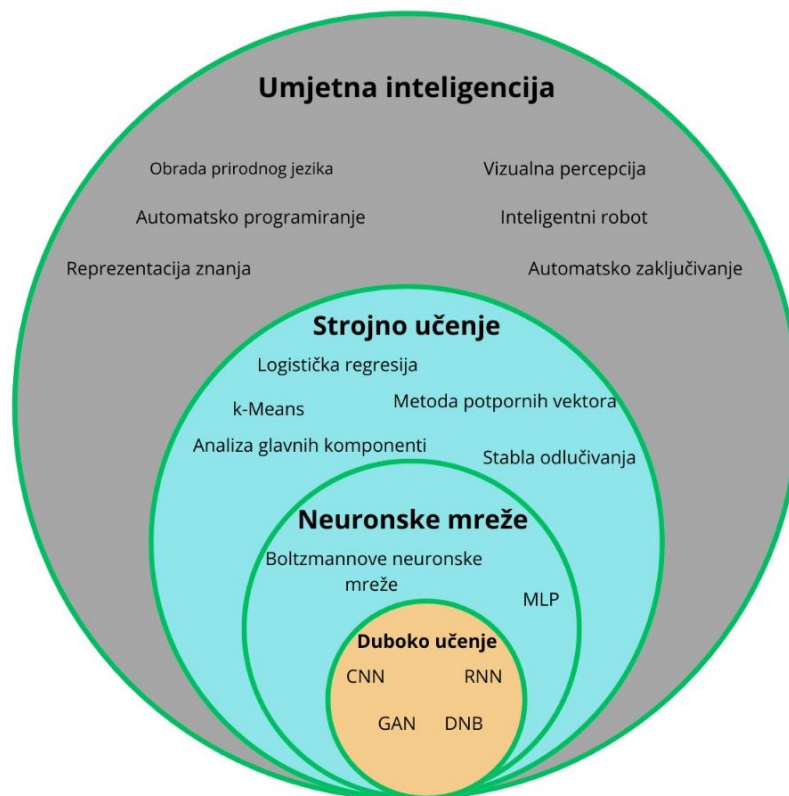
Umjetna inteligencija

Obrada prirodnog jezika

Vizualna percepcija

Automatsko programiranje

Inteligentni robot

Reprezentacija znanja

Automatsko zaključivanje

Strojno učenje

Logistička regresija

k-Means

Metoda potpornih vektora

Analiza glavnih komponenti

Stabla odlučivanja

Neuronske mreže

Boltzmannove neuronske mreže

MLP

Duboko učenje

CNN

RNN

GAN

DNB